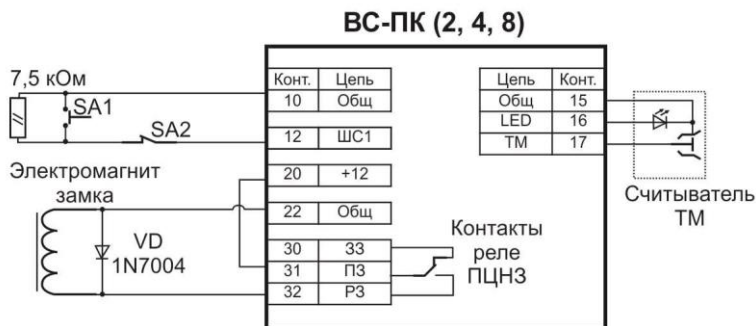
ВС-ПК (2, 4, 8)

7,5 кОм

SA1

SA2

Электромагнит замка

VD 1N7004

| Конт. | Цепь |
|---|---|
| 10 | Общ |
| 12 | ШС1 |
| 20 | +12 |
| 22 | Общ |
| 30 | ЗЗ |
| 31 | ПЗ |
| 32 | РЗ |

| Цепь | Конт. |
|---|---|
| Общ | 15 |
| LED | 16 |
| ТМ | 17 |

Контакты реле ПЦНЗ

Считыватель ТМ